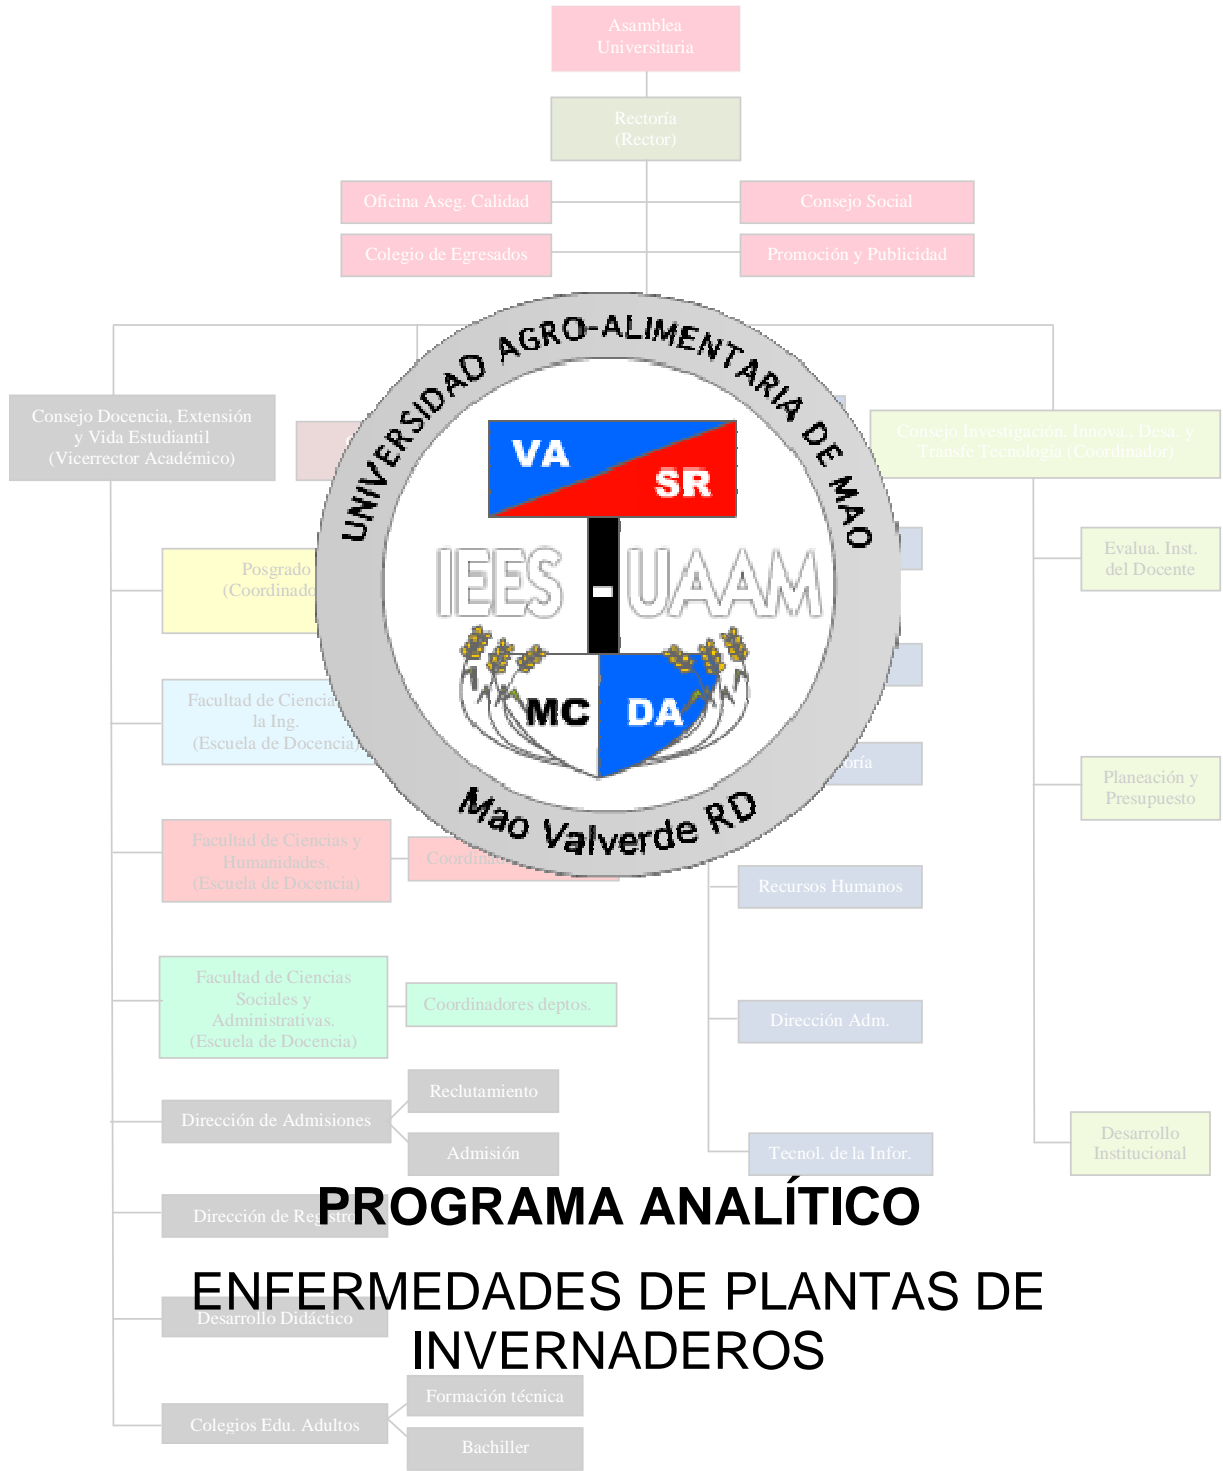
Asamblea Universitaria

Rectoría (Rector)

Oficina Aseg. Calidad

Consejo Social

Colegio de Egresados

Promoción y Publicidad

UNIVERSIDAD AGRO-ALIMENTARIA DE MAO

VA

SR

IEES - UAAM

MC

DA

Mao Valverde RD

Consejo Docencia, Extensión y Vida Estudiantil (Vicerrector Académico)

Consejo Investigación, Innova., Desa. y Transfe Tecnología (Coordinador)

Posgrado (Coordinado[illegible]

Evalua. Inst. del Docente

Facultad de Ciencia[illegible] la Ing. (Escuela de Docencia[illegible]

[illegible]oría

Planeación y Presupuesto

Facultad de Ciencias y Humanidades. (Escuela de Docencia)

Coordin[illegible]

Recursos Humanos

Facultad de Ciencias Sociales y Administrativas. (Escuela de Docencia)

Coordinadores deptos.

Dirección Adm.

Reclutamiento

Dirección de Admisiones

Admisión

Tecnol. de la Infor.

Desarrollo Institucional

PROGRAMA ANALÍTICO

Dirección de Re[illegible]

ENFERMEDADES DE PLANTAS DE INVERNADEROS

Desarrollo Didáctico

Formación técnica

Colegios Edu. Adultos

Bachiller